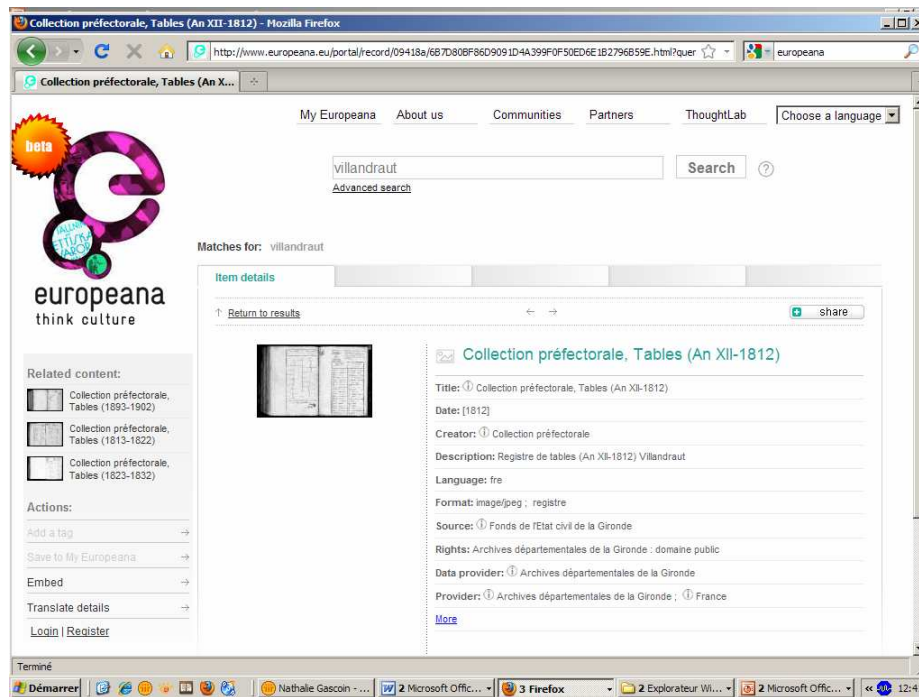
Collection préfectorale, Tables (An XII-1812) - Mozilla Firefox

http://www.europeana.eu/portal/record/09418a/6B7D80BF86D9091D4A399F0F50ED6E1B2796B59E.html?quer

europeana

Collection préfectorale, Tables (An X...

beta

europeana
think culture

My Europeana   About us   Communities   Partners   ThoughtLab   Choose a language

villandraut   Search

Advanced search

Matches for: villandraut

Item details

↑ Return to results   ← →   share

Collection préfectorale, Tables (An XII-1812)

Title: Collection préfectorale, Tables (An XII-1812)

Date: [1812]

Creator: Collection préfectorale

Description: Registre de tables (An XII-1812) Villandraut

Language: fre

Format: image/jpeg ; registre

Source: Fonds de l'Etat civil de la Gironde

Rights: Archives départementales de la Gironde : domaine public

Data provider: Archives départementales de la Gironde

Provider: Archives départementales de la Gironde ; France

More

Related content:

Collection préfectorale, Tables (1893-1902)

Collection préfectorale, Tables (1813-1822)

Collection préfectorale, Tables (1823-1832)

Actions:

Add a tag →

Save to My Europeana →

Embed →

Translate details →

Login | Register

Terminé

Démarrer   Nathalie Gascoin - ...   2 Microsoft Offic...   3 Firefox   2 Explorateur Wi...   2 Microsoft Offic...   12: